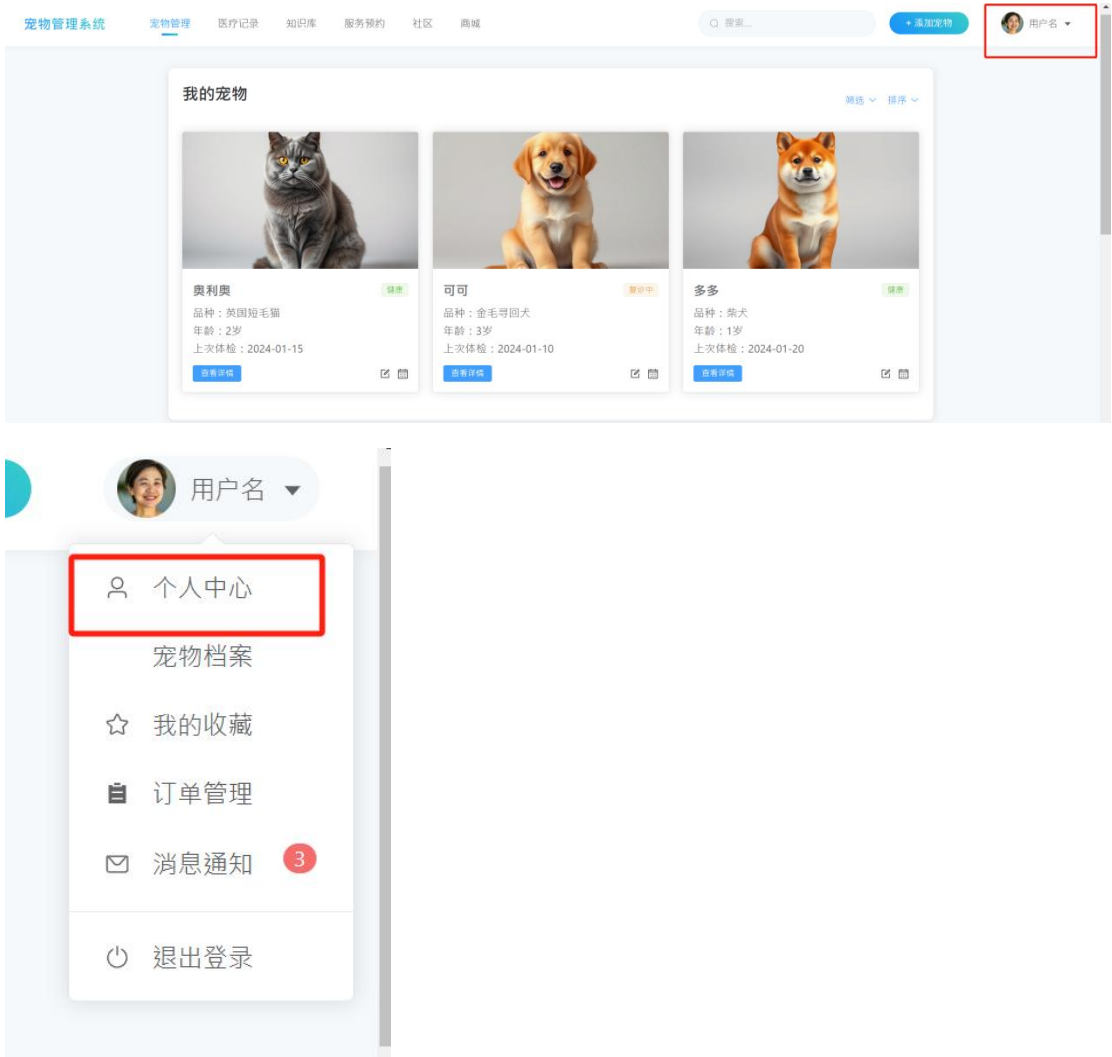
宠物管理系统 宠物管理 医疗记录 知识库 服务预约 社区 商城

搜索...

+ 添加宠物

用户名

我的宠物

筛选 排序

奥利奥 健康
品种：英国短毛猫
年龄：2岁
上次体检：2024-01-15
查看详情

可可 复诊中
品种：金毛寻回犬
年龄：3岁
上次体检：2024-01-10
查看详情

多多 健康
品种：柴犬
年龄：1岁
上次体检：2024-01-20
查看详情

用户名

个人中心
宠物档案
我的收藏
订单管理
消息通知 3
退出登录